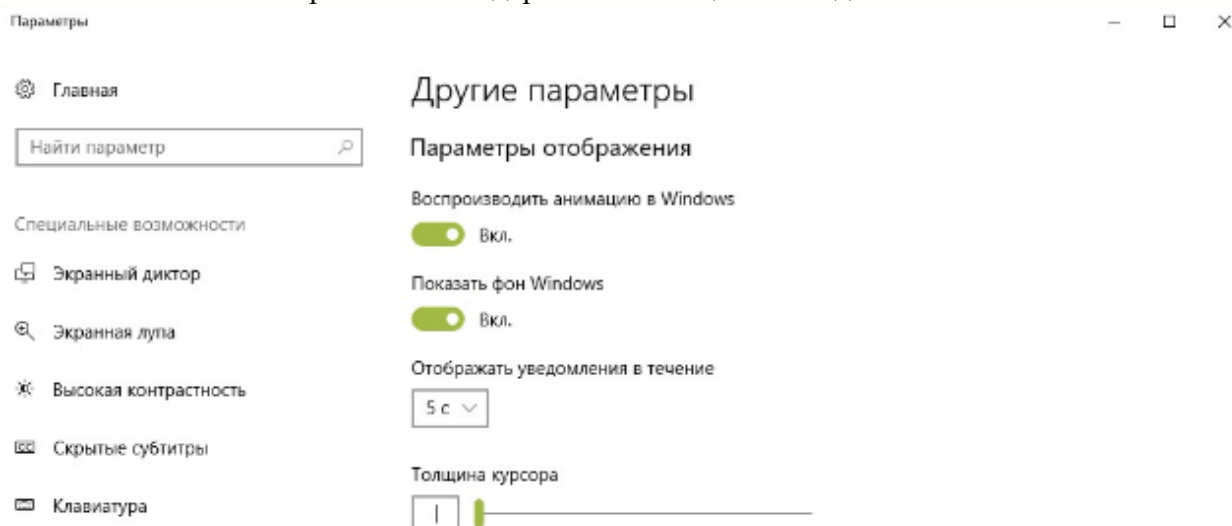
Параметры

Главная

Найти параметр

Специальные возможности

Экранный диктор

Экранная лупа

Высокая контрастность

Скрытые субтитры

Клавиатура

Другие параметры

Параметры отображения

Воспроизводить анимацию в Windows

Вкл.

Показать фон Windows

Вкл.

Отображать уведомления в течение

5 с

Толщина курсора